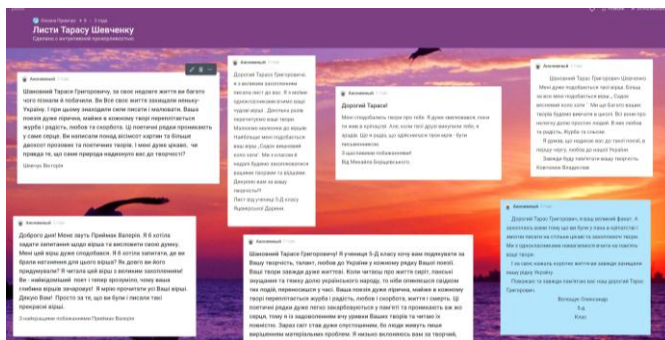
Листи Тарасу Шевченку
Співпраця з антарктичною проектною/ставкою

Анонімний
Шановний Тарасе Григоровичу, за своє недовге життя ви багато чого пізнали й побачили. Ви все своє життя захищали неньку-Україну. І при цьому знаходили сили писати і малювати. Ваша поезія дуже прониклива, майже в кожному творі переплітається журба і радість, любов та скорбота. Ці поетичні рядки проникають у саме серце. Ви написали понад вісімсот картин та більше двохсот прозових та поетичних творів. І мені дуже цікаво, чи правда те, що саме природа надихнула вас до творчості?
Шевчук Вікторія

Анонімний
Дорогий Тарасе Григоровичу, я з великим захопленням писала лист до вас. Я з вами одержуватимемо лист такий. Ви всі вірші відчуваєте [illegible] Мальована поезія до вашої Найбільше мені подобається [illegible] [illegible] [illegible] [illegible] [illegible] Дякуємо вам за вашу творчість!!!
Лист від учениці 5-Д класу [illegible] Дарини

Анонімний
Дорогий Тарасе!
Мені сподобались твори про тебе. Я дуже захоплююсь твоєю та мені в культурі. Але, коли твої друзі викупили тебе, я вірила. Ще я рада, що ти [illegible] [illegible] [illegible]
З щасливими побажаннями!
Від Михайла Борщевського

Анонімний
Шановний Тарас Григорович Шевченко. Мені дуже подобається твоя мова. Взагалі мені дуже подобаються ваші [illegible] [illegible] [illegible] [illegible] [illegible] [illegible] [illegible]
Дякую буду пам'ятати вашу творчість
Ковтунов Владислав

Анонімний
Доброго дня! Мене звуть Приймак Валерія. Я б хотіла задати запитання щодо віршів та висловити свою думку. Мені цей вірш дуже сподобався. Я б хотіла запитати, де ви брали натхнення для цього вірша? Як довго ви його придумували? Я читала цей вірш з великим захопленням! Ви - найвидатніший поет і тепер зрозуміло, чому ваша глибока віршів зачаровує! Я жодно пропустити усі Ваші вірші. Дякую Вам! Просто за те, що ви були і писали такі прекрасні вірші.
З найкращими побажаннями Приймак Валерія

Анонімний
Шановний Тарасе Григоровичу! Я учениця 5-Д класу хочу вам подякувати за Вашу творчість, талант, любов до України у кожному рядку Вашої поезії. Ваші твори завжди дуже життєві. Коли читаєш про життя сиріт, панські знущання та тяжку долю українського народу, то ніби опиняєшся поруч з ними, переносишся у часі. Ваша поезія дуже прониклива, майже в кожному творі переплітається журба і радість, любов і скорбота, життя і смерть. Ці поетичні рядки дуже легко запам'ятовуються у пам'яті та проникають вам у серце, тому я із задоволенням вчу уривки Ваших творів та читаю їх повністю. Зараз світ став дуже спустошеним, бо люди живуть лише вирішенням матеріальних проблем. Я низько вклоняюсь вам за творчий

Анонімний
Дорогий Тарас Григорович, я ваш великий фанат. Я захоплюсь кожним твором, що ви були з нами в наш час... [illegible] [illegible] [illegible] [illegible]
Я не знаю, що можу сказати кількома короткими словами... завжди цікавими вашу рідну Україну.
Пишатися та завжди пам'ятаю вас наш дорогий Тарас Григорович.
Волощук Олександр
5-Д
Клас